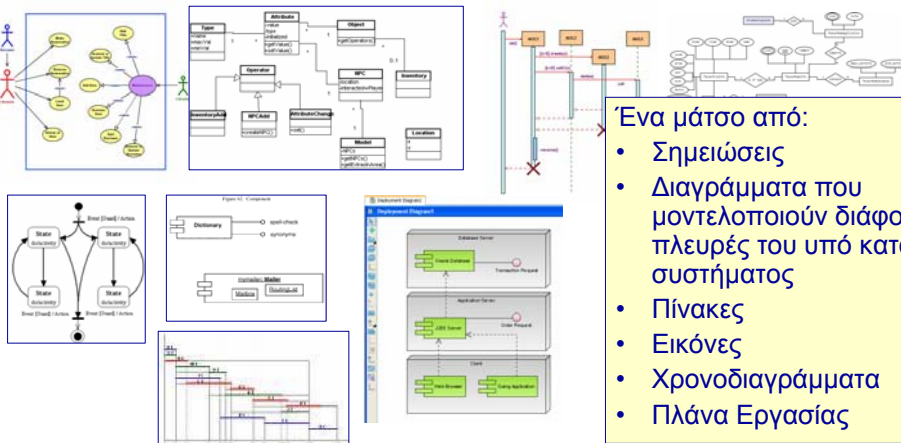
Ένα μάτσο από:

- Σημειώσεις
- Διαγράμματα που μοντελοποιούν διάφο πλευρές του υπό κατα συστήματος
- Πίνακες
- Εικόνες
- Χρονοδιαγράμματα
- Πλάνα Εργασίας

Type
Attribute
Object
Operator
NPC
Inventory
InventoryAdd
NPCAdd
AttributeChange
Model
Location

State
do/activity
State
do/activity
State
do/activity
State
do/activity
Event [Guard] / Action
Event [Guard] / Action
Event [Guard] / Action
Event [Guard] / Action

Dictionary
spell-check
synonyms
Mailer
Mailbox
RoutingList

Deployment Diagram1
Database Server
Oracle Database
Transaction Request
Application Server
J2EE Server
Order Request
Client
Web Browser
Swing Application